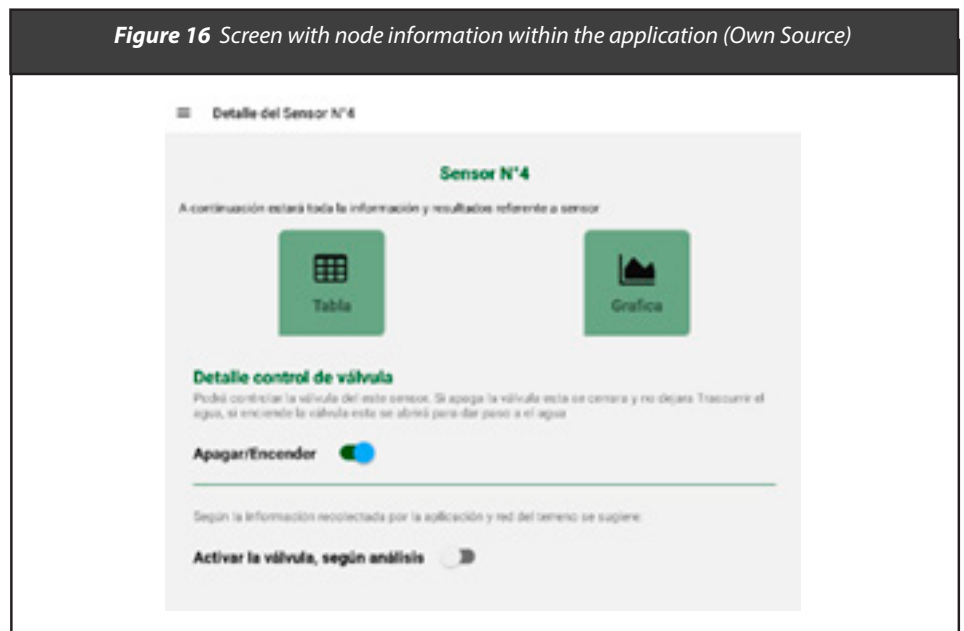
**Figure 16** Screen with node information within the application (Own Source)

Detalle del Sensor N°4

Sensor N°4

A continuación estará toda la información y resultados referente a sensor

Tabla

Grafica

Detalle control de válvula

Podrá controlar la válvula del este sensor. Si apaga la válvula esta se cerrara y no dejara Trascurrir el agua, si enciende la válvula esta se abrirá para dar paso a el agua

Apagar/Encender

Según la información recolectada por la aplicación y red del terreno se sugiere:

Activar la válvula, según análisis